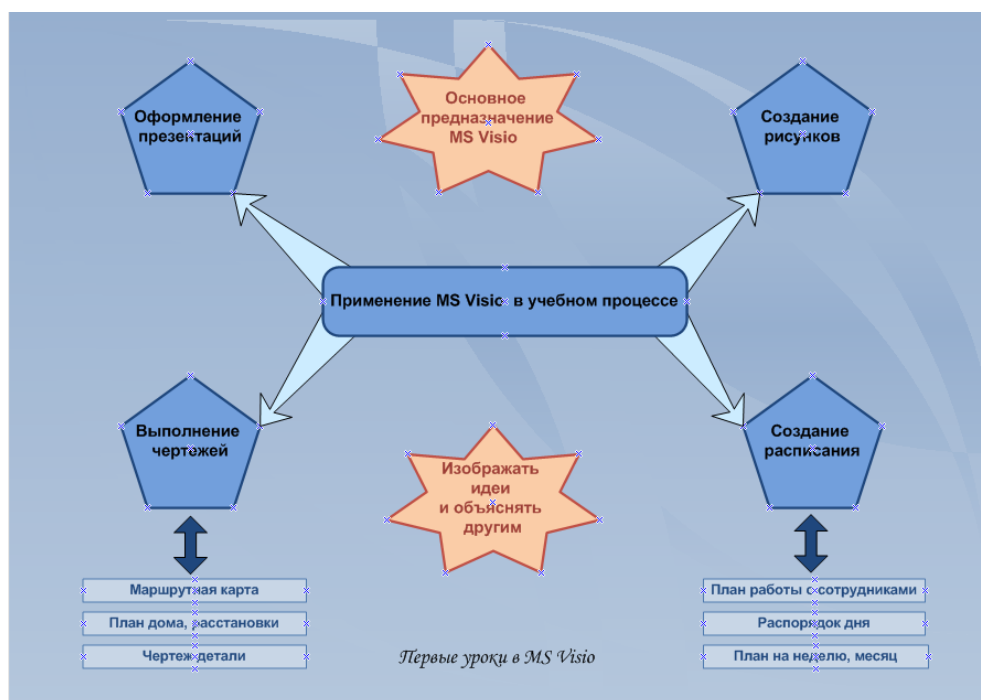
Оформление презентаций

Основное предназначение MS Visio

Создание рисунков

Применение MS Visio в учебном процессе

Выполнение чертежей

Изображать идеи и объяснять другим

Создание расписания

Маршрутная карта

План дома, расстановки

Чертеж детали

План работы с сотрудниками

Распорядок дня

План на неделю, месяц

Первые уроки в MS Visio